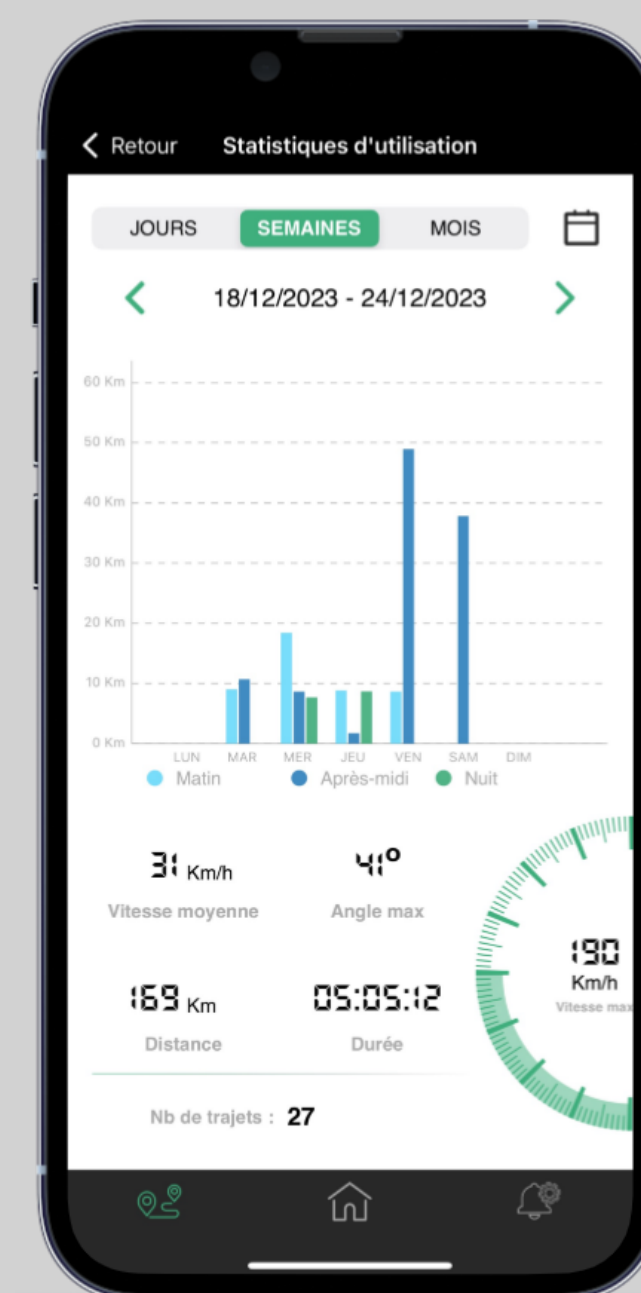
Retour Statistiques d'utilisation

JOURS SEMAINES MOIS

18/12/2023 - 24/12/2023

60 Km
50 Km
40 Km
30 Km
20 Km
10 Km
0 Km

LUN MAR MER JEU VEN SAM DIM

Matin Après-midi Nuit

31 Km/h
Vitesse moyenne

41°
Angle max

190
Km/h
Vitesse max

169 Km
Distance

05:05:12
Durée

Nb de trajets : 27